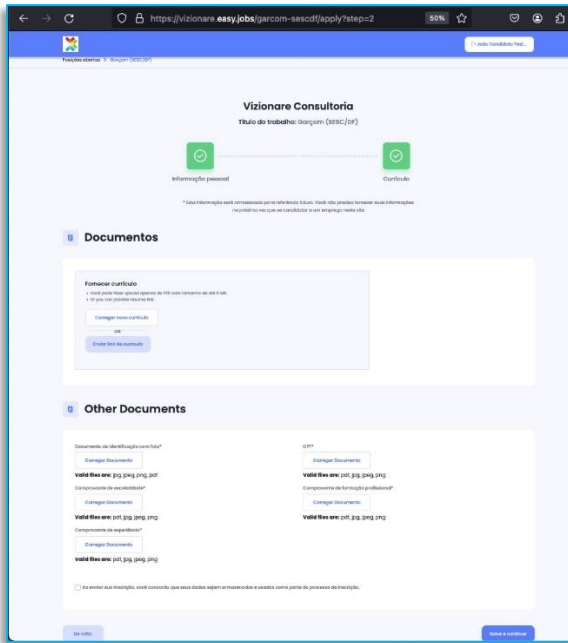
https://vizionare.easy.jobs/garcom-sescdf/apply?step=2

50%

Julia Candidato Test...

Posições abertas > Garçom (SESC/DF)

Vizionare Consultoria

Título do trabalho: Garçom (SESC/DF)

Informação pessoal

Currículo

* Essa informação será armazenada para referência futura. Você não precisa fornecer suas informações na próxima vez que se candidatar a um emprego neste site

Documentos

Fornecer currículo

• Você pode fazer upload apenas de PDF com tamanho de até 5 MB.
• Or you can provide resume link.

Carregar novo currículo

OR

Enviar link do currículo

Other Documents

Documento de Identificação com foto*

Carregar Documento

Valid files are: jpg, jpeg, png, pdf

CPF*

Carregar Documento

Valid files are: pdf, jpg, jpeg, png

Comprovante de escolaridade*

Carregar Documento

Valid files are: pdf, jpg, jpeg, png

Comprovante de formação profissional*

Carregar Documento

Valid files are: pdf, jpg, jpeg, png

Comprovante de experiência*

Carregar Documento

Valid files are: pdf, jpg, jpeg, png

Ao enviar sua inscrição, você concorda que seus dados sejam armazenados e usados como parte do processo de inscrição.

De volta

Salvar e continuar